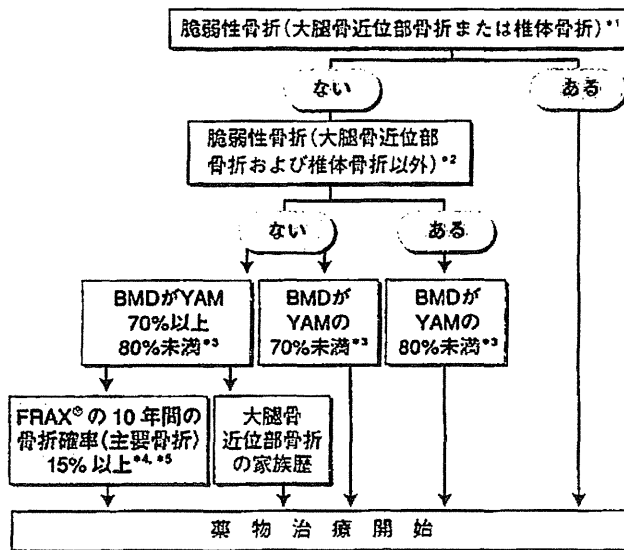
脆弱性骨折（大腿骨近位部骨折または椎体骨折）*1

ない

ある

脆弱性骨折（大腿骨近位部骨折および椎体骨折以外）*2

ない

ある

BMDがYAM 70%以上80%未満*3

BMDがYAMの70%未満*3

BMDがYAMの80%未満*3

FRAX®の10年間の骨折確率（主要骨折）15%以上*4, *5

大腿骨近位部骨折の家族歴

薬物治療開始